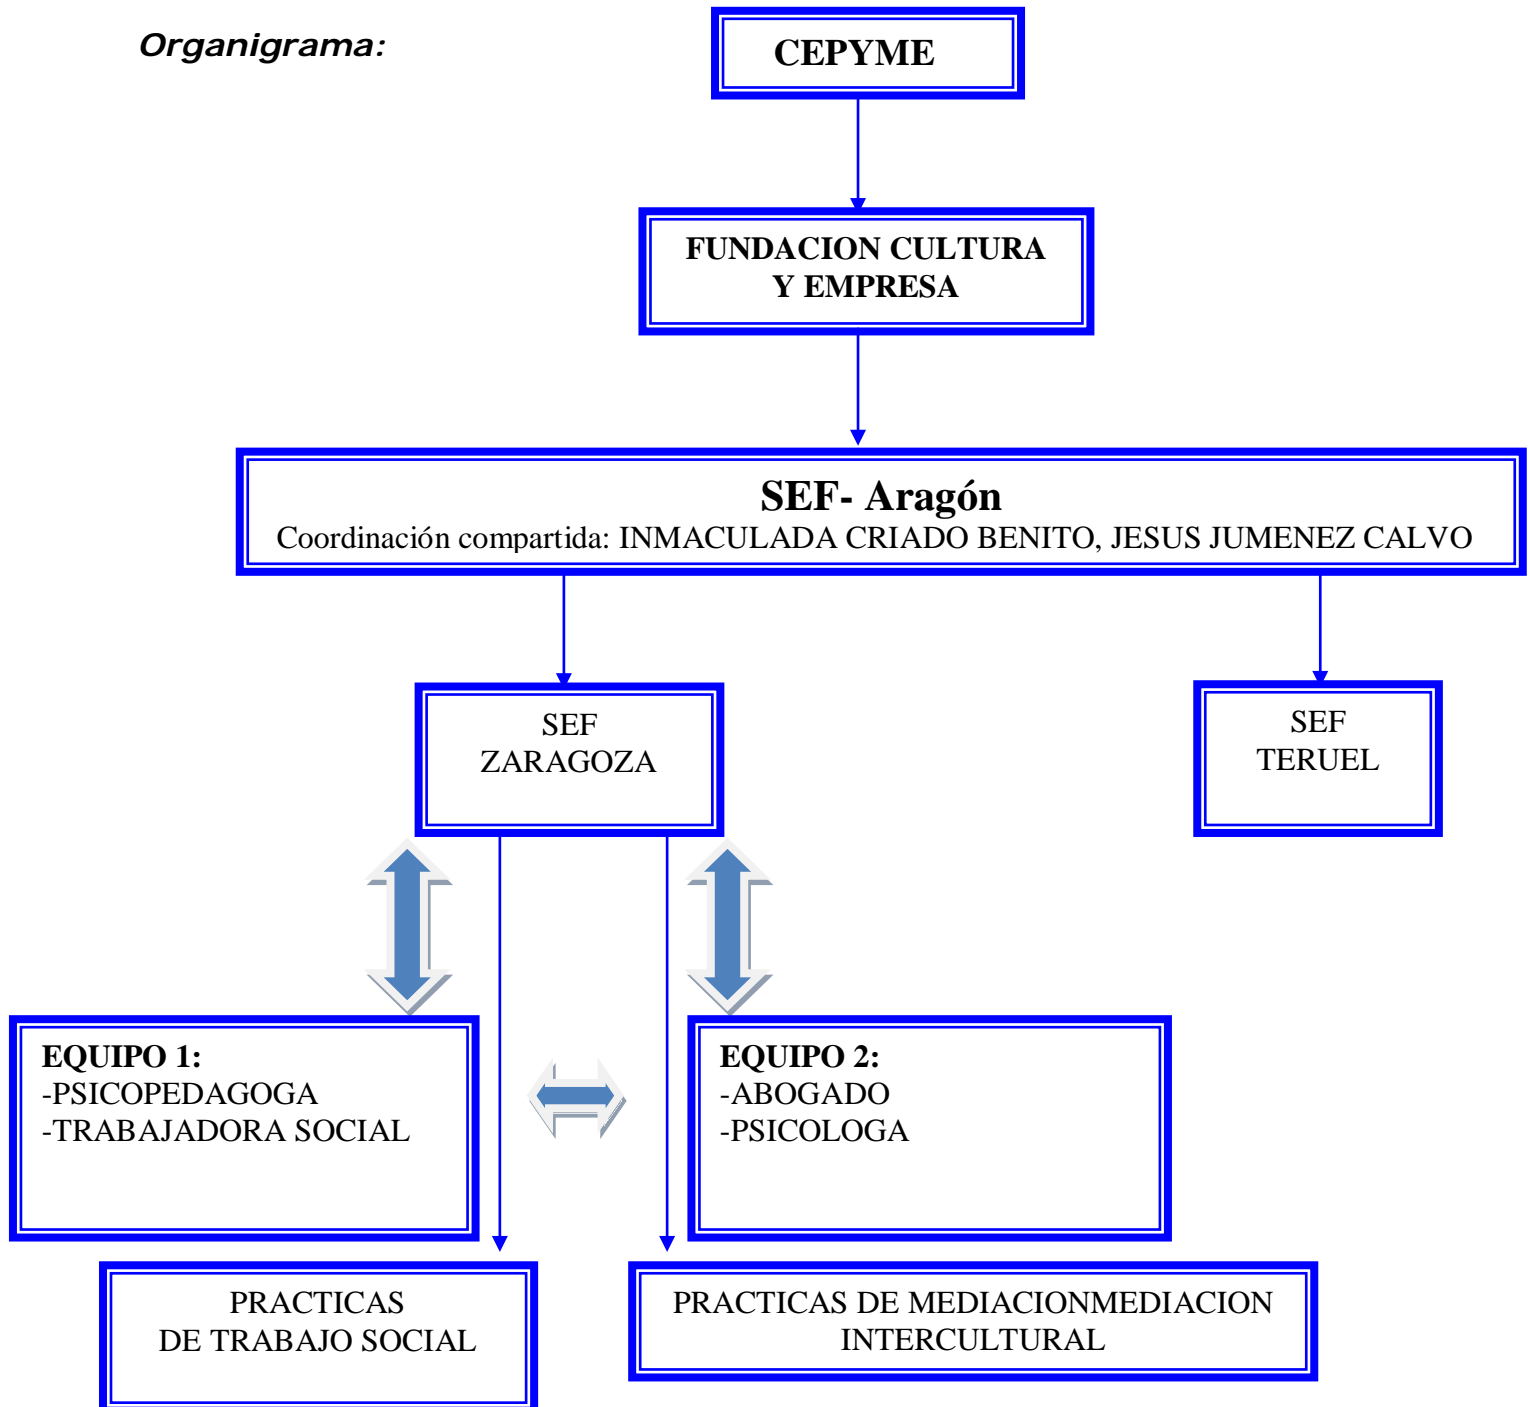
Organigrama:

CEPYME

FUNDACION CULTURA Y EMPRESA

SEF- Aragón
Coordinación compartida: INMACULADA CRIADO BENITO, JESUS JUMENEZ CALVO

SEF ZARAGOZA

SEF TERUEL

EQUIPO 1:
-PSICOPEDAGOGA
-TRABAJADORA SOCIAL

EQUIPO 2:
-ABOGADO
-PSICOLOGA

PRACTICAS DE TRABAJO SOCIAL

PRACTICAS DE MEDIACIONMEDIACION INTERCULTURAL